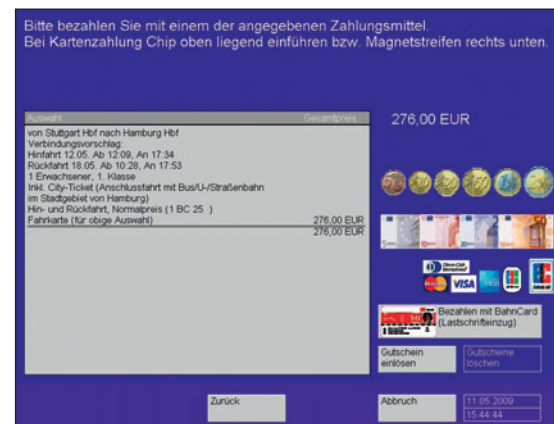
Bitte bezahlen Sie mit einem der angegebenen Zahlungsmittel.
Bei Kartenzahlung Chip oben liegend einführen bzw. Magnetstreifen rechts unten.

| Auswahl | Gesamtpreis |
|---|---|
| von Stuttgart Hbf nach Hamburg Hbf<br>Verbindungsvorschlag:<br>Hinfahrt 12.05. Ab 12:09, An 17:34<br>Rückfahrt 18.05. Ab 10:28, An 17:53<br>1 Erwachsener, 1. Klasse<br>Inkl. City-Ticket (Anschlussfahrt mit Bus/U-/Straßenbahn im Stadtgebiet von Hamburg)<br>Hin- und Rückfahrt, Normalpreis (1 BC 25 ) | |
| Fahrkarte (für obige Auswahl) | 276,00 EUR |
| | 276,00 EUR |

276,00 EUR

VISA

Bezahlen mit BahnCard (Lastschrifteinzug)

Gutschein einlösen

Gutscheine löschen

Zurück

Abbruch

11.05.2009
15:44:44